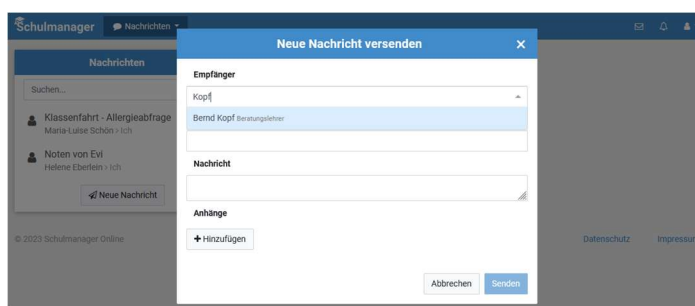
Schulmanager Nachrichten

Nachrichten

Suchen...

Klassenfahrt - Allergieabfrage
Maria-Luise Schön > Ich

Noten von Evi
Helene Eberlein > Ich

Neue Nachricht

© 2023 Schulmanager Online

Datenschutz Impressum

Neue Nachricht versenden ×

Empfänger

Kopf

Bernd Kopf Beratungslehrer

Nachricht

Anhänge

+ Hinzufügen

Abbrechen Senden